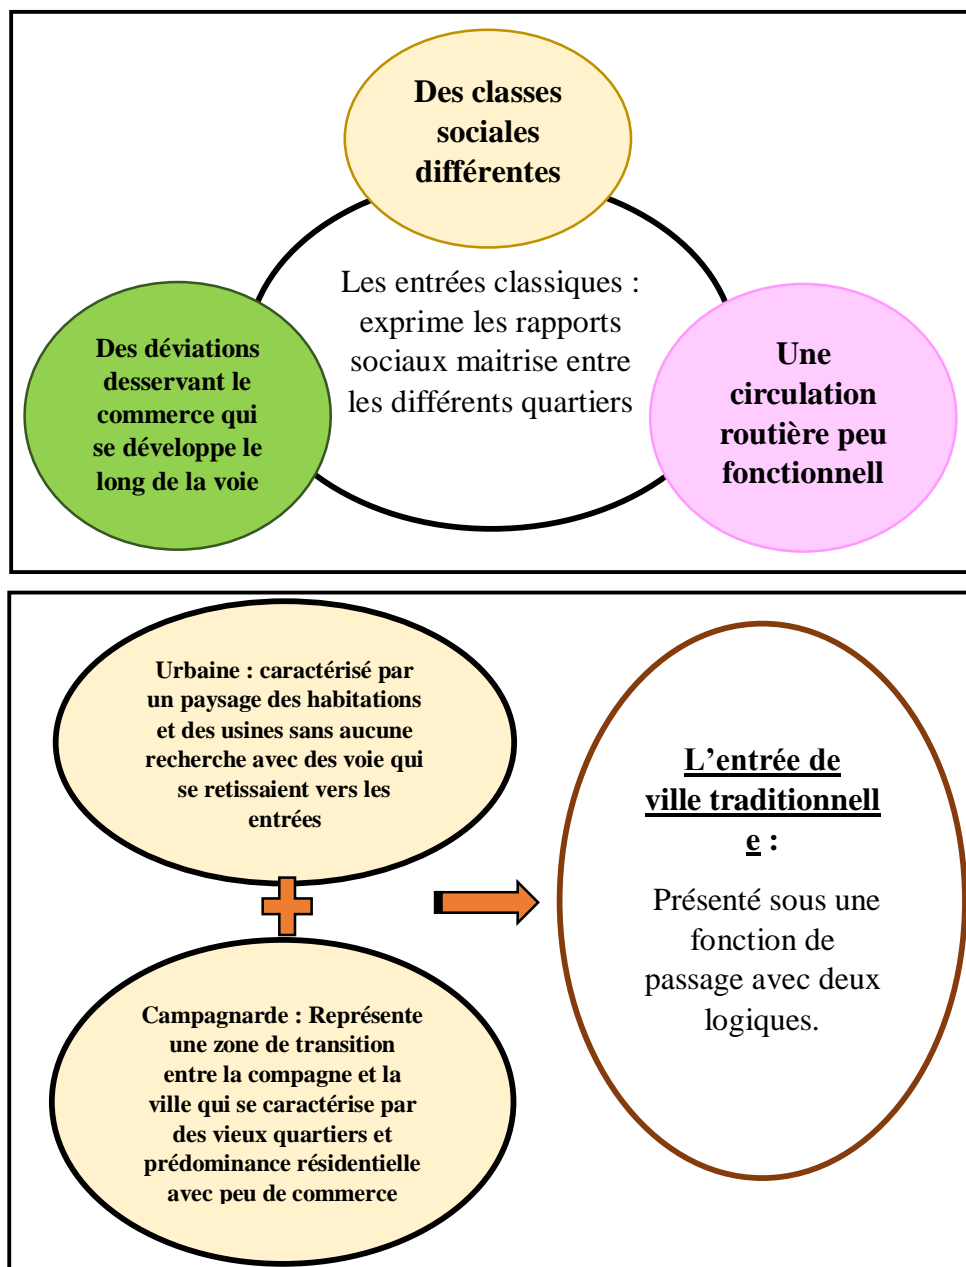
Des classes sociales différentes

Les entrées classiques : exprime les rapports sociaux maitrise entre les différents quartiers

Des déviations desservant le commerce qui se développe le long de la voie

Une circulation routière peu fonctionnell

Urbaine : caractérisé par un paysage des habitations et des usines sans aucune recherche avec des voie qui se retissaient vers les entrées

Campagnarde : Représente une zone de transition entre la compagne et la ville qui se caractérise par des vieux quartiers et prédominance résidentielle avec peu de commerce

L'entrée de ville traditionnell e :

Présenté sous une fonction de passage avec deux logiques.